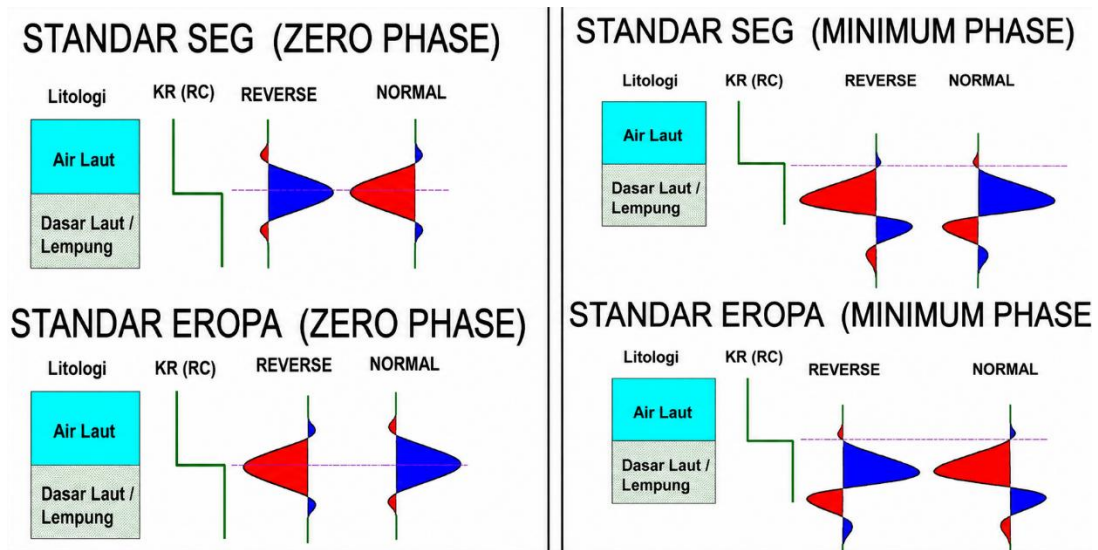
STANDAR SEG (ZERO PHASE)

Litologi KR (RC) REVERSE NORMAL

Air Laut

Dasar Laut / Lempung

STANDAR EROPA (ZERO PHASE)

Litologi KR (RC) REVERSE NORMAL

Air Laut

Dasar Laut / Lempung

STANDAR SEG (MINIMUM PHASE)

Litologi KR (RC) REVERSE NORMAL

Air Laut

Dasar Laut / Lempung

STANDAR EROPA (MINIMUM PHASE

Litologi KR (RC) REVERSE NORMAL

Air Laut

Dasar Laut / Lempung